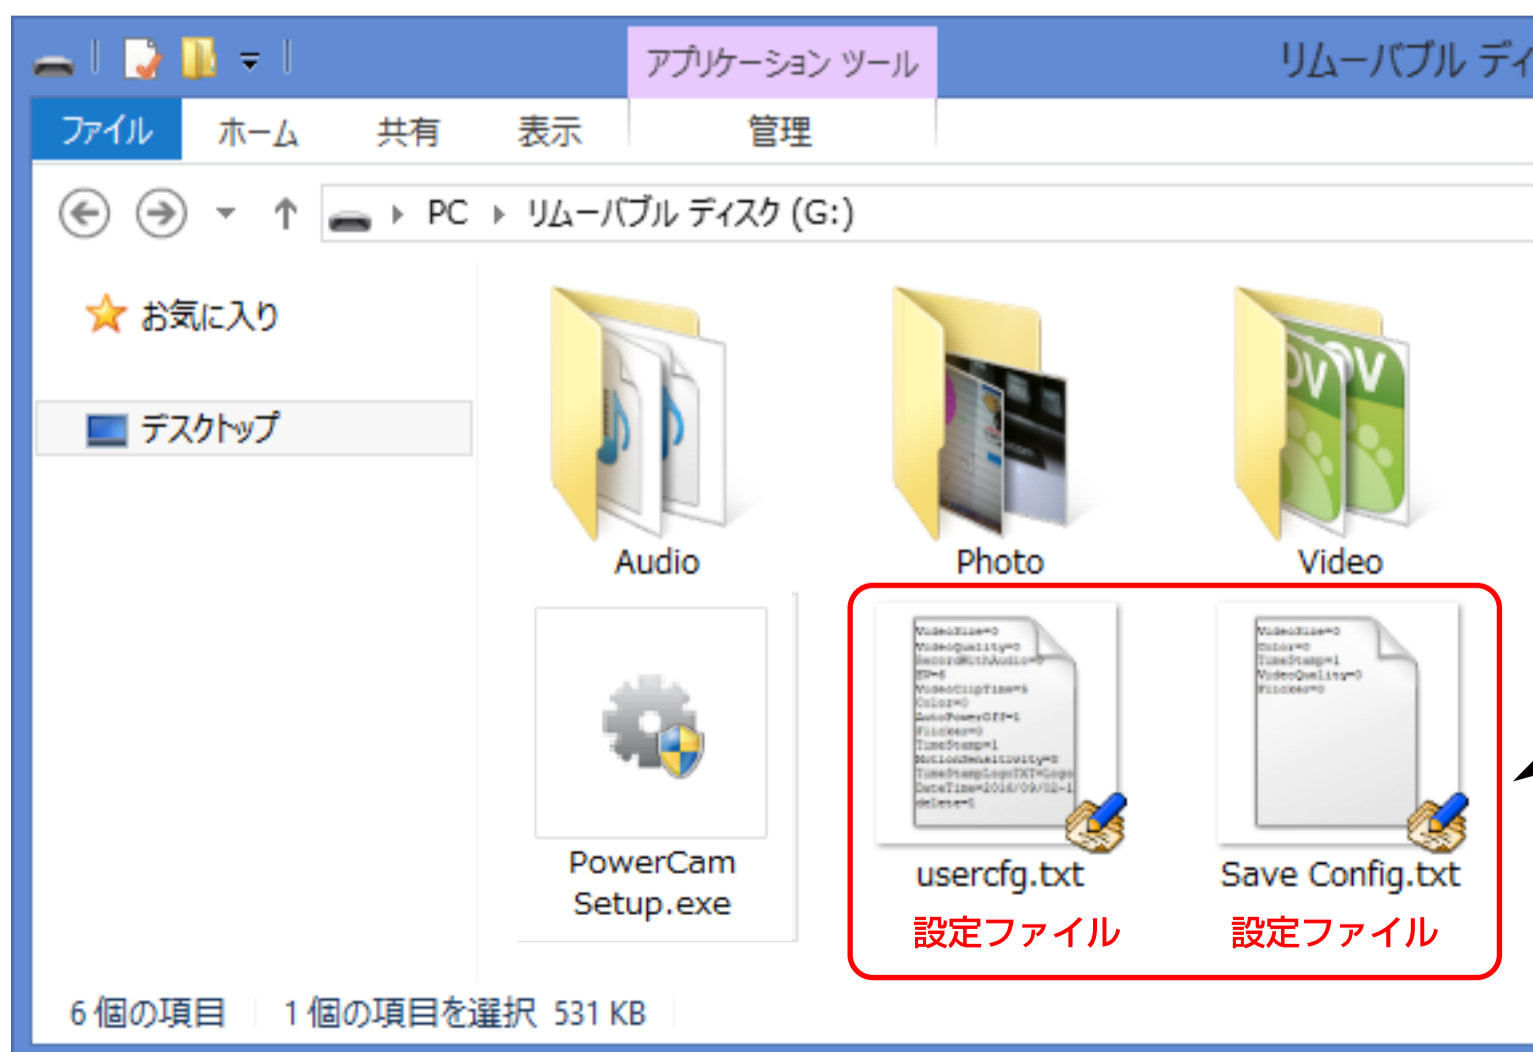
アプリケーション ツール

リムーバブル ディ

ファイル ホーム 共有 表示 管理

PC › リムーバブル ディスク (G:)

お気に入り

デスクトップ

Audio

Photo

Video

PowerCam Setup.exe

usercfg.txt
設定ファイル

Save Config.txt
設定ファイル

6 個の項目 1 個の項目を選択 531 KB